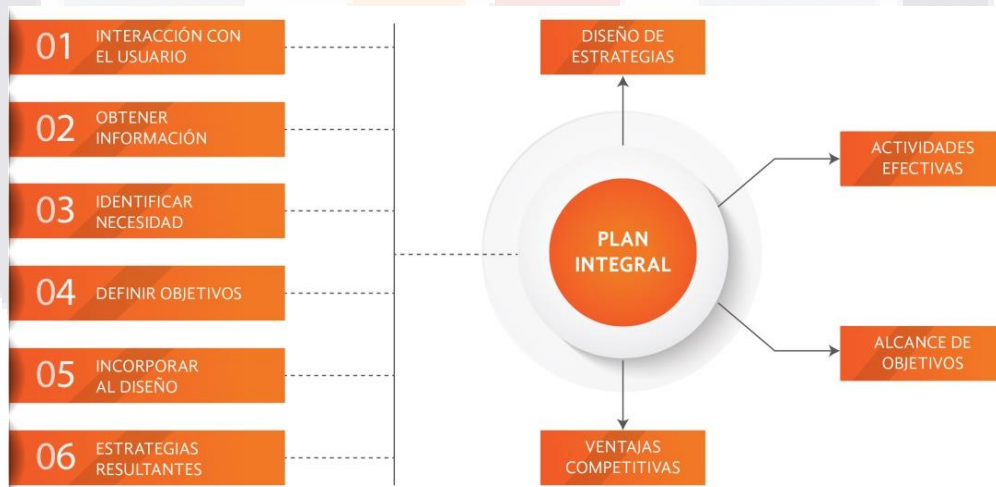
01 INTERACCIÓN CON EL USUARIO

02 OBTENER INFORMACIÓN

03 IDENTIFICAR NECESIDAD

04 DEFINIR OBJETIVOS

05 INCORPORAR AL DISEÑO

06 ESTRATEGIAS RESULTANTES

DISEÑO DE ESTRATEGIAS

ACTIVIDADES EFECTIVAS

PLAN INTEGRAL

ALCANCE DE OBJETIVOS

VENTAJAS COMPETITIVAS